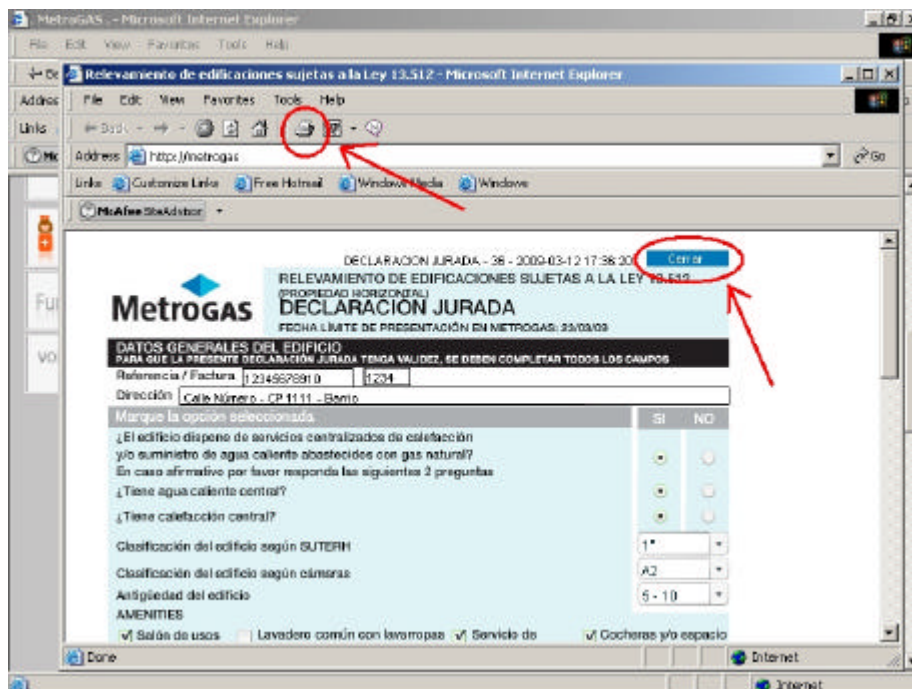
MetroGAS - Microsoft Internet Explorer

File Edit View Favorites Tools Help

Relevamiento de edificaciones sujetas a la Ley 13.512 - Microsoft Internet Explorer

File Edit View Favorites Tools Help

Address http://metrogas

Links Customize Links Free Hotmail Windows Media Windows

McAfee SiteAdvisor

DECLARACION JURADA - 36 - 2009-03-12 17:38:20 Cerrar

RELEVAMIENTO DE EDIFICACIONES SUJETAS A LA LEY 13.512

(PROPIEDAD HORIZONTAL)

MetroGAS DECLARACIÓN JURADA

FECHA LÍMITE DE PRESENTACIÓN EN METROGAS: 25/03/09

DATOS GENERALES DEL EDIFICIO

PARA QUE LA PRESENTE DECLARACIÓN JURADA TENGA VALIDEZ, SE DEBEN COMPLETAR TODOS LOS CAMPOS

Referencia / Factura 12345678910 1234

Dirección Calle Número - CP 1111 - Barrio

Marque la opción seleccionada SI NO

¿El edificio dispone de servicios centralizados de calefacción y/o suministro de agua caliente abastecidos con gas natural? En caso afirmativo por favor responda las siguientes 2 preguntas

¿Tiene agua caliente central?

¿Tiene calefacción central?

Clasificación del edificio según SUTERH 1°

Clasificación del edificio según cámaras A2

Antigüedad del edificio 5 - 10

AMENITIES

Salón de usos Lavadero común con lavarropas Servicio de Cocheras y/o espacio

Done Internet

Internet